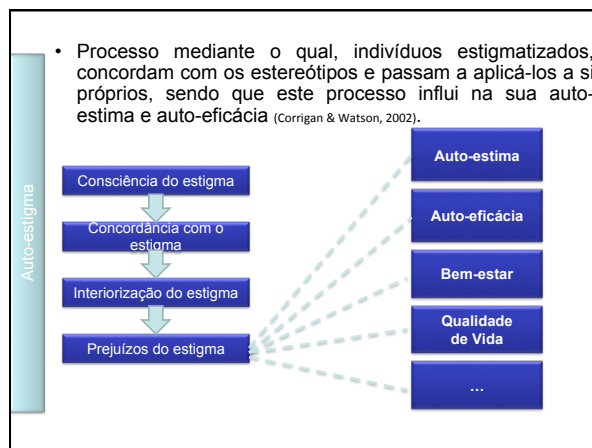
Auto-estigma

• Processo mediante o qual, indivíduos estigmatizados, concordam com os estereótipos e passam a aplicá-los a si próprios, sendo que este processo influi na sua auto-estima e auto-eficácia (Corrigan & Watson, 2002).

Consciência do estigma

Concordância com o estigma

Interiorização do estigma

Prejuízos do estigma

Auto-estima

Auto-eficácia

Bem-estar

Qualidade de Vida

...